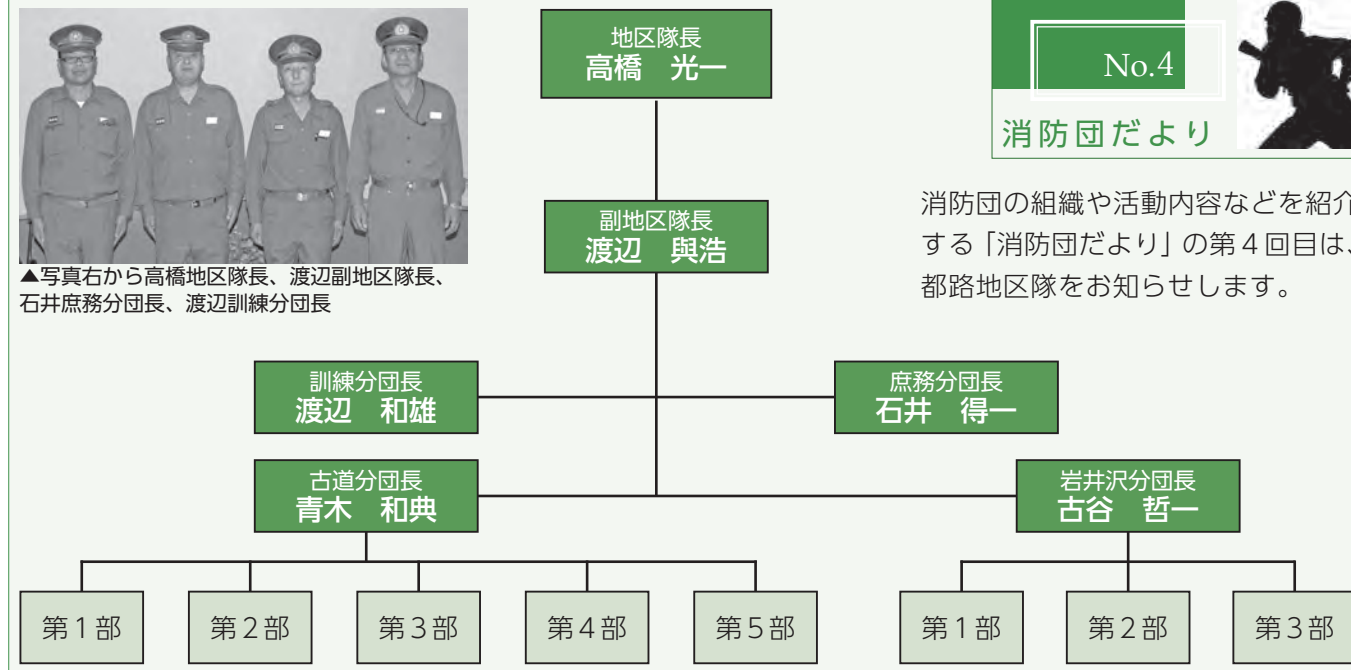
▲写真右から高橋地区隊長、渡辺副地区隊長、石井庶務分団長、渡辺訓練分団長

地区隊長
高橋　光一

副地区隊長
渡辺　與浩

訓練分団長
渡辺　和雄

庶務分団長
石井　得一

古道分団長
青木　和典

岩井沢分団長
古谷　哲一

第１部
第２部
第３部
第４部
第５部

第１部
第２部
第３部

No.4
消防団だより

消防団の組織や活動内容などを紹介する「消防団だより」の第４回目は、都路地区隊をお知らせします。